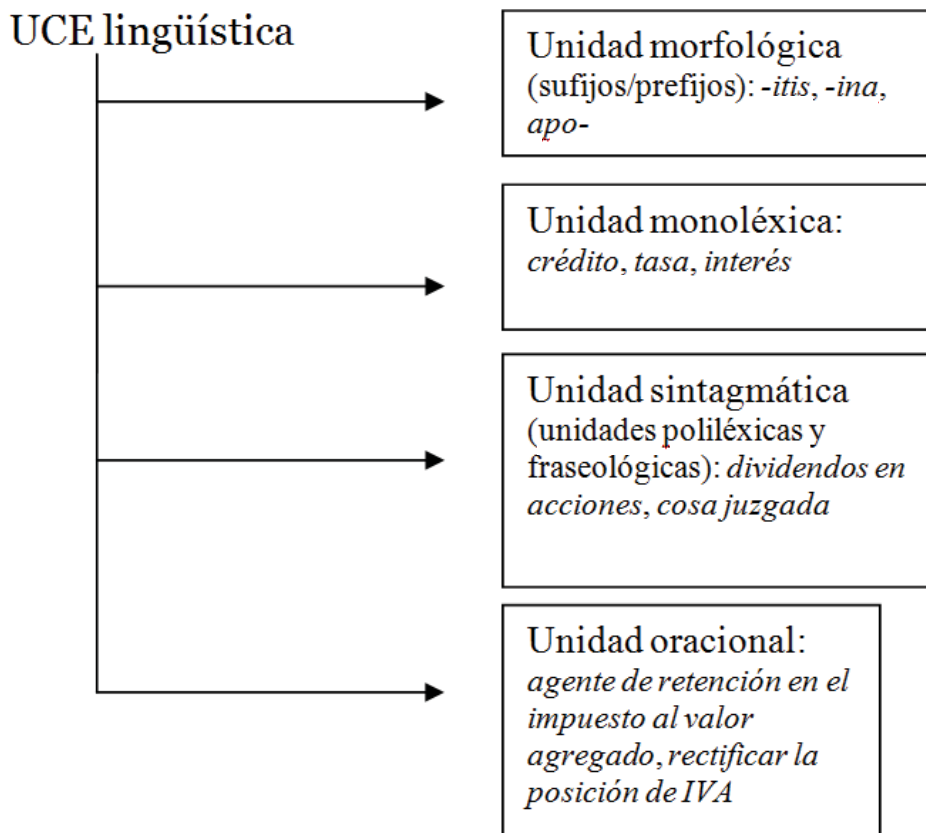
UCE lingüística

Unidad morfológica (sufijos/prefijos): -itis, -ina, apo-

Unidad monoléxica: crédito, tasa, interés

Unidad sintagmática (unidades poliléxicas y fraseológicas): dividendos en acciones, cosa juzgada

Unidad oracional: agente de retención en el impuesto al valor agregado, rectificar la posición de IVA